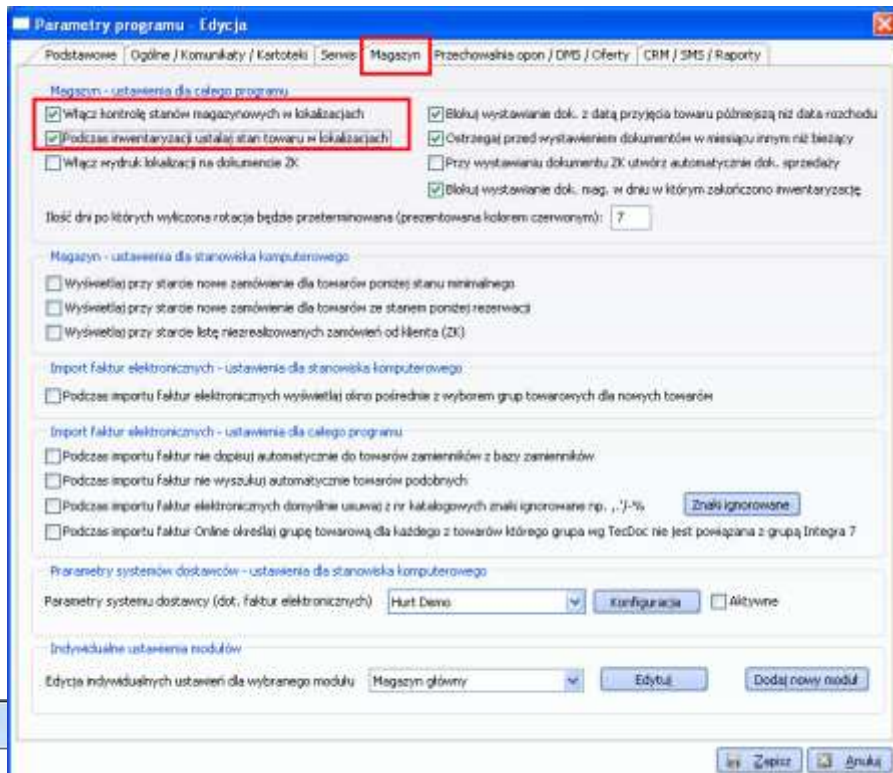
Parametry programu - Edycja

Podstawowe | Ogólne / Komunikaty / Kartoteki | Serwis | Magazyn | Przechowalnia opon / DMS / Oferty | CRM / SMS / Raporty

Magazyn - ustawienia dla całego programu

Włącz kontrolę stanów magazynowych w lokalizacjach
Podczas inwentaryzacji ustalaj stan towaru w lokalizacjach
Włącz wydruk lokalizacji na dokumencie ZK

Blokuj wystawianie dok. z datą przyjęcia towaru późniejszą niż data rozchodu
Ostrzegaj przed wystawieniem dokumentów w miesiącu innym niż bieżący
Przy wystawianiu dokumentu ZK utwórz automatycznie dok. sprzedaży
Blokuj wystawianie dok. mag. w dniu w którym zakończono inwentaryzację

Ilość dni po których wyliczona rotacja będzie przeterminowana (prezentowana kolorem czerwonym): 7

Magazyn - ustawienia dla stanowiska komputerowego

Wyświetlaj przy starcie nowe zamówienie dla towarów poniżej stanu minimalnego
Wyświetlaj przy starcie nowe zamówienie dla towarów ze stanem poniżej rezerwacji
Wyświetlaj przy starcie listę niezrealizowanych zamówień od klienta (ZK)

Import faktur elektronicznych - ustawienia dla stanowiska komputerowego

Podczas importu faktur elektronicznych wyświetlaj okno pośrednie z wyborem grup towarowych dla nowych towarów

Import faktur elektronicznych - ustawienia dla całego programu

Podczas importu faktur nie dopisuj automatycznie do towarów zamienników z bazy zamienników
Podczas importu faktur nie wyszukuj automatycznie towarów podobnych
Podczas importu faktur elektronicznych domyślnie usuwaj z nr katalogowych znaki ignorowane np. ,.'/-% Znaki ignorowane
Podczas importu faktur Online określaj grupę towarową dla każdego z towarów którego grupa wg TecDoc nie jest powiązana z grupą Integra 7

Parametry systemów dostawców - ustawienia dla stanowiska komputerowego

Parametry systemu dostawcy (dot. faktur elektronicznych) Hurt Demo Konfiguracja Aktywne

Indywidualne ustawienia modułów

Edycja indywidualnych ustawień dla wybranego modułu Magazyn główny Edytuj Dodaj nowy moduł

Zapisz Anuluj